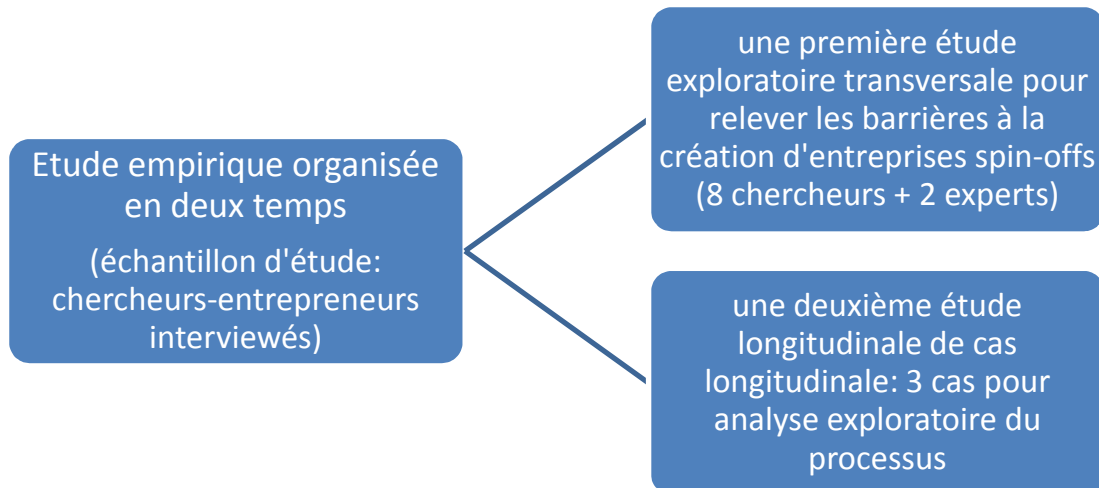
Etude empirique organisée en deux temps

(échantillon d'étude: chercheurs-entrepreneurs interviewés)

une première étude exploratoire transversale pour relever les barrières à la création d'entreprises spin-offs (8 chercheurs + 2 experts)

une deuxième étude longitudinale de cas longitudinale: 3 cas pour analyse exploratoire du processus